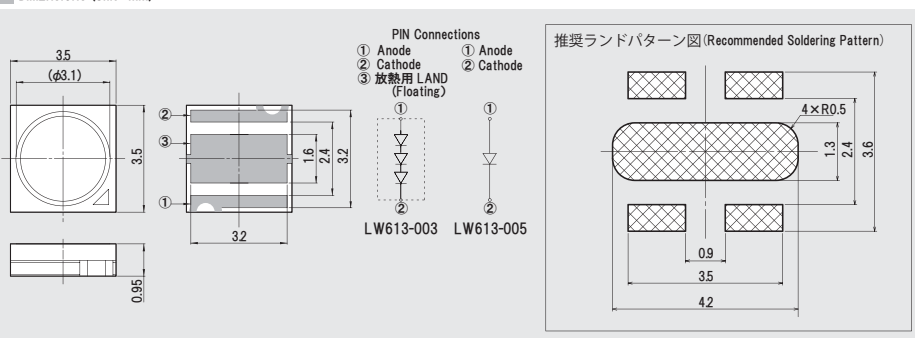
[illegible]

3.5

(φ3.1)

3.5

0.95

②

③

①

1.6

2.4

3.2

3.2

PIN Connections
① Anode
② Cathode
③ 放熱用 LAND (Floating)

① Anode
② Cathode

①

②

LW613-003

①

②

LW613-005

推奨ランドパターン図(Recommended Soldering Pattern)

4×R0.5

1.3

2.4

3.6

0.9

3.5

4.2